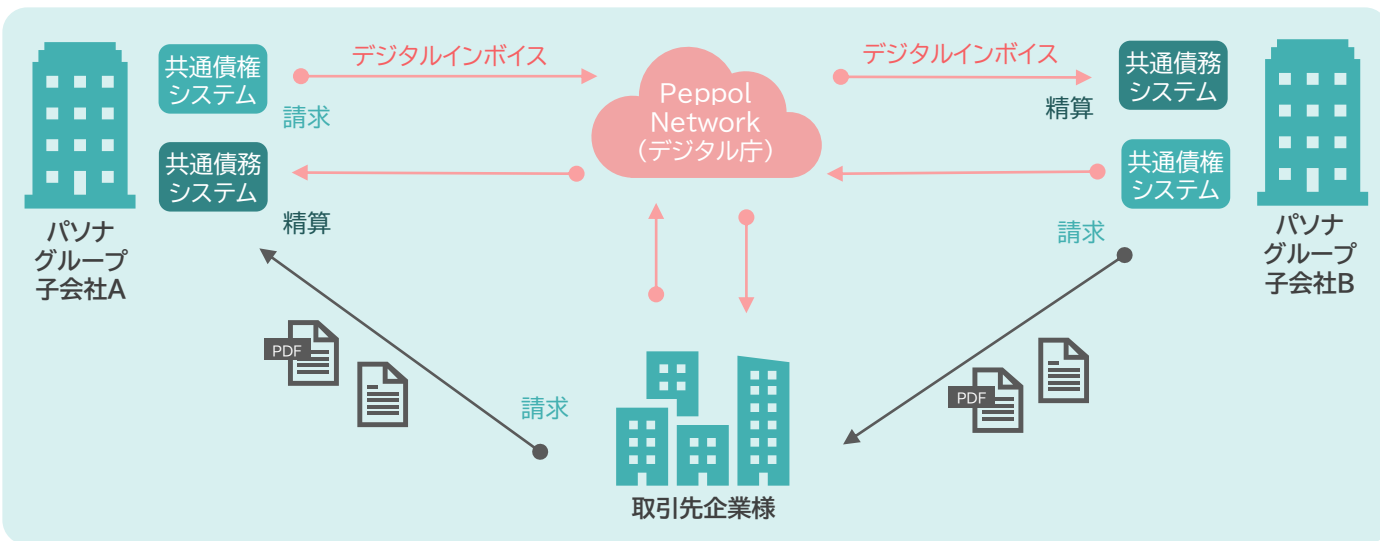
共通債権システム

デジタルインボイス

請求

共通債務システム

精算

パソナグループ子会社A

Peppol Network（デジタル庁）

デジタルインボイス

共通債務システム

精算

共通債権システム

請求

パソナグループ子会社B

PDF

請求

PDF

取引先企業様